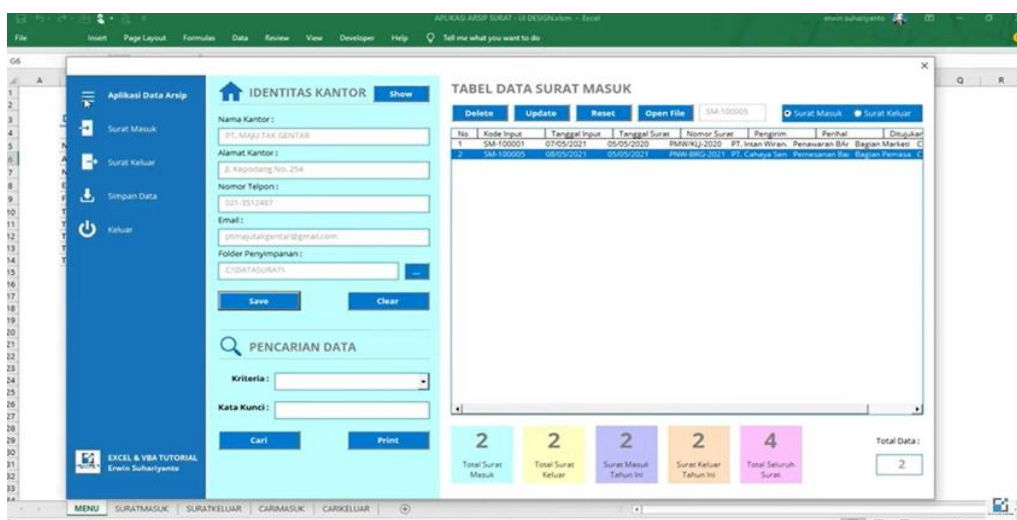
APLIKASI ARSIP SURAT - UI DESIGN.xlsm - Excel

erwin suhariyanto

File Insert Page Layout Formulas Data Review View Developer Help Tell me what you want to do

Aplikasi Data Arsip

Surat Masuk

Surat Keluar

Simpan Data

Keluar

EXCEL & VBA TUTORIAL
Erwin Suhariyanto

IDENTITAS KANTOR Show

Nama Kantor :
PT. MAJU TAK GENTAR

Alamat Kantor :
Jl. Kapodang No. 254

Nomor Telpon :
021-3512487

Email :
ptmajutakgentar@gmail.com

Folder Penyimpanan :
C:\DATASURAT\

...

Save Clear

PENCARIAN DATA

Kriteria :

Kata Kunci :

Cari Print

TABEL DATA SURAT MASUK

Delete Update Reset Open File SM-100005 Surat Masuk Surat Keluar

| No | Kode Input | Tanggal Input | Tanggal Surat | Nomor Surat | Pengirim | Perihal | Ditujukan |
|---|---|---|---|---|---|---|---|
| 1 | SM-100001 | 07/05/2021 | 05/05/2020 | PMW/KU-2020 | PT. Intan Wiran | Penawaran BAr | Bagian Marketi C |
| 2 | SM-100005 | 08/05/2021 | 05/05/2021 | PNW-BRG-2021 | PT. Cahaya Sen | Pemesanan Bai | Bagian Pemasa C |

2 Total Surat Masuk

2 Total Surat Keluar

2 Surat Masuk Tahun Ini

2 Surat Keluar Tahun Ini

4 Total Seluruh Surat

Total Data :
2

MENU SURATMASUK SURATKELUAR CARIMASUK CARIKELUAR